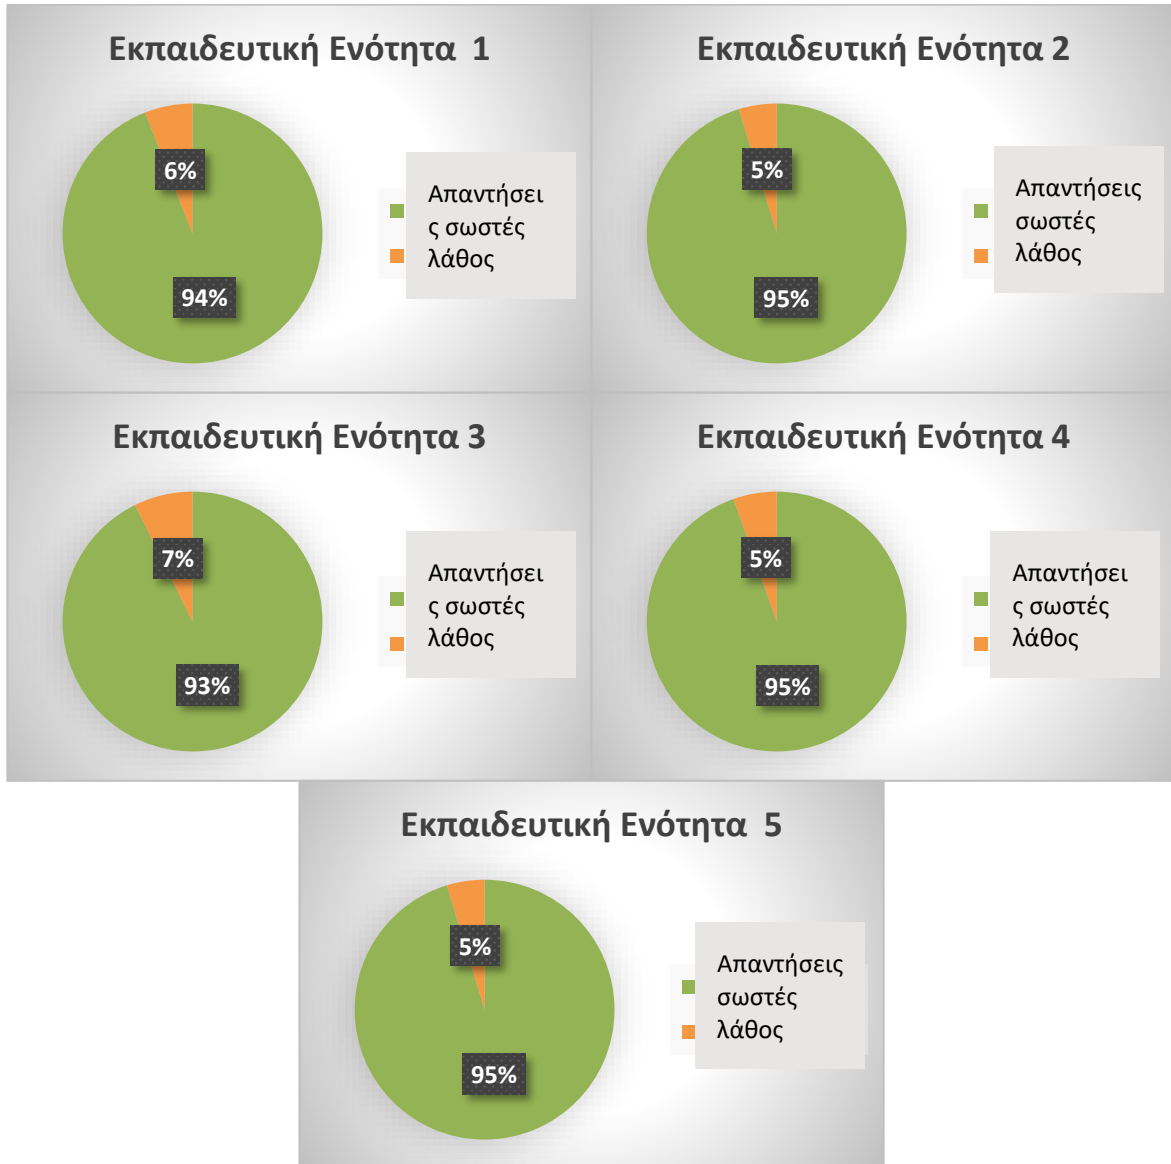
Εκπαιδευτική Ενότητα 1

6%

94%

Απαντήσεις σωστές
λάθος

Εκπαιδευτική Ενότητα 2

5%

95%

Απαντήσεις σωστές
λάθος

Εκπαιδευτική Ενότητα 3

7%

93%

Απαντήσεις σωστές
λάθος

Εκπαιδευτική Ενότητα 4

5%

95%

Απαντήσεις σωστές
λάθος

Εκπαιδευτική Ενότητα 5

5%

95%

Απαντήσεις σωστές
λάθος